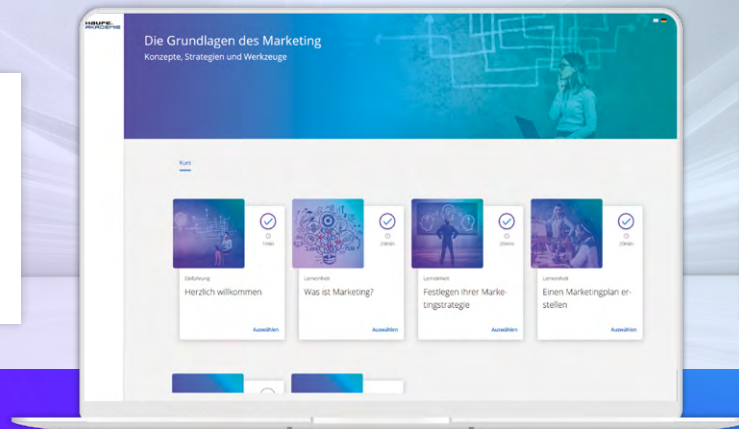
HAUFE. AKADEMIE

Die Grundlagen des Marketing
Konzepte, Strategien und Werkzeuge

Kurs

1 Min
Einführung
Herzlich willkommen
Auswählen

20 Min
Lerneinheit
Was ist Marketing?
Auswählen

20 Min
Lerneinheit
Festlegen Ihrer Marketingstrategie
Auswählen

20 Min
Lerneinheit
Einen Marketingplan erstellen
Auswählen